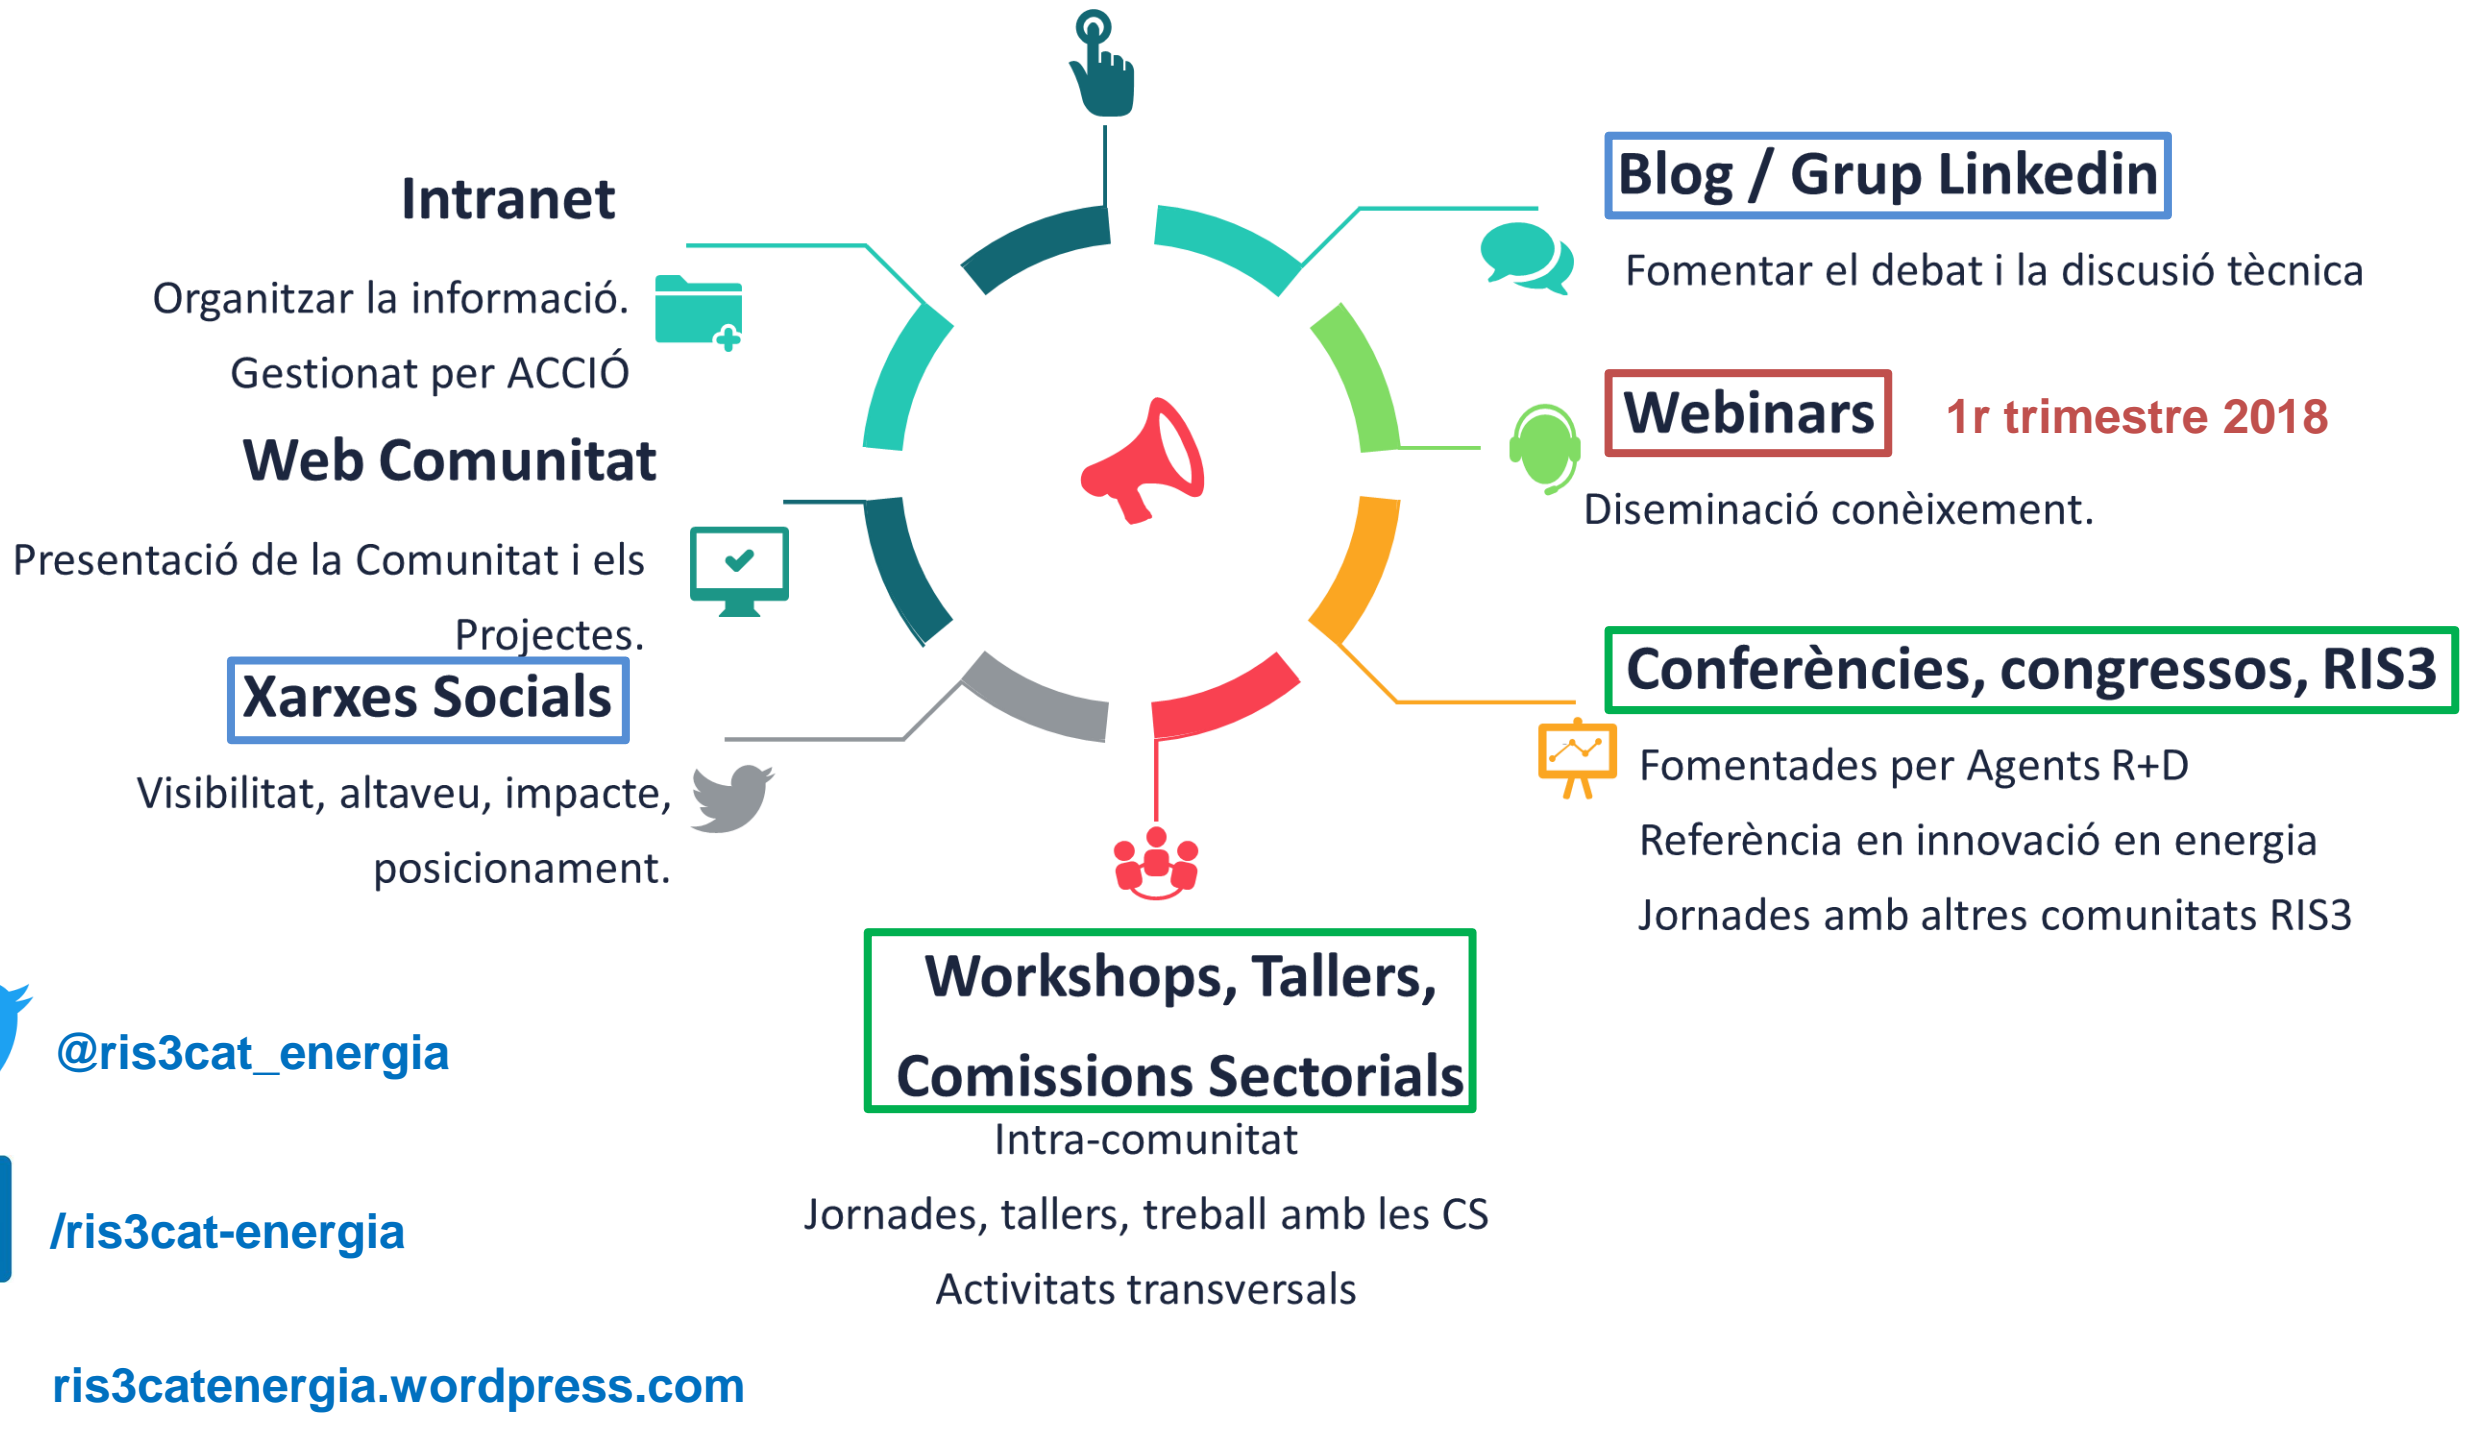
Intranet

Organitzar la informació.

Gestionat per ACCIÓ

Web Comunitat

Presentació de la Comunitat i els Projectes.

Xarxes Socials

Visibilitat, altaveu, impacte, posicionament.

Blog / Grup Linkedin

Fomentar el debat i la discusió tècnica

Webinars

1r trimestre 2018

Diseminació conèixement.

Conferències, congressos, RIS3

Fomentades per Agents R+D

Referència en innovació en energia

Jornades amb altres comunitats RIS3

Workshops, Tallers, Comissions Sectorials

Intra-comunitat

Jornades, tallers, treball amb les CS

Activitats transversals

@ris3cat_energia

/ris3cat-energia

ris3catenergia.wordpress.com